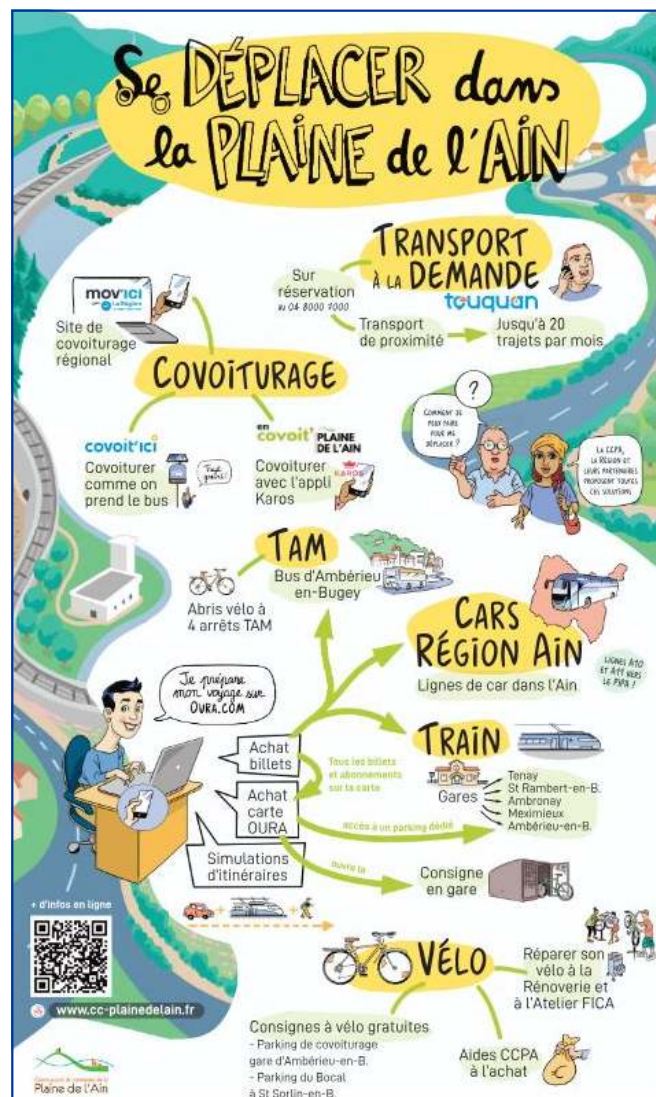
Se DÉPLACER dans la PLAINE de l'AIN

TRANSPORT À LA DEMANDE
touquan

Sur réservation au 04 8000 1000

Transport de proximité

Jusqu'à 20 trajets par mois

mov'ici La Région

Site de covoiturage régional

COVOITURAGE

covoit'ici
Covoiturer comme on prend le bus

Tout près !

en covoit' PLAINE DE L'AIN
KAROS
Covoiturer avec l'appli Karos

Comment je peux faire pour me déplacer ?

La CCPA, la Région et leurs partenaires proposent toutes ces solutions.

TAM
Bus d'Ambérieu en-Bugey

Abris vélo à 4 arrêts TAM

CARS RÉGION AIN
Lignes de car dans l'Ain

Lignes A10 et A11 vers le PIPA !

Je prépare mon voyage sur OURA.COM

Achat billets

Achat carte OURA

Simulations d'itinéraires

Tous les billets et abonnements sur la carte

TRAIN
Gares
Tenay
St Rambert-en-B.
Ambronay
Meximieux
Ambérieu-en-B.

accès à un parking dédié

Ouvre la

Consigne en gare

+ d'infos en ligne

www.cc-plainedelain.fr

VÉLO

Réparer son vélo à la Rénoverie et à l'Atelier FICA

Consignes à vélo gratuites
- Parking de covoiturage gare d'Ambérieu-en-B.
- Parking du Bocal à St Sorlin-en-B.

Aides CCPA à l'achat

Plaine de l'Ain